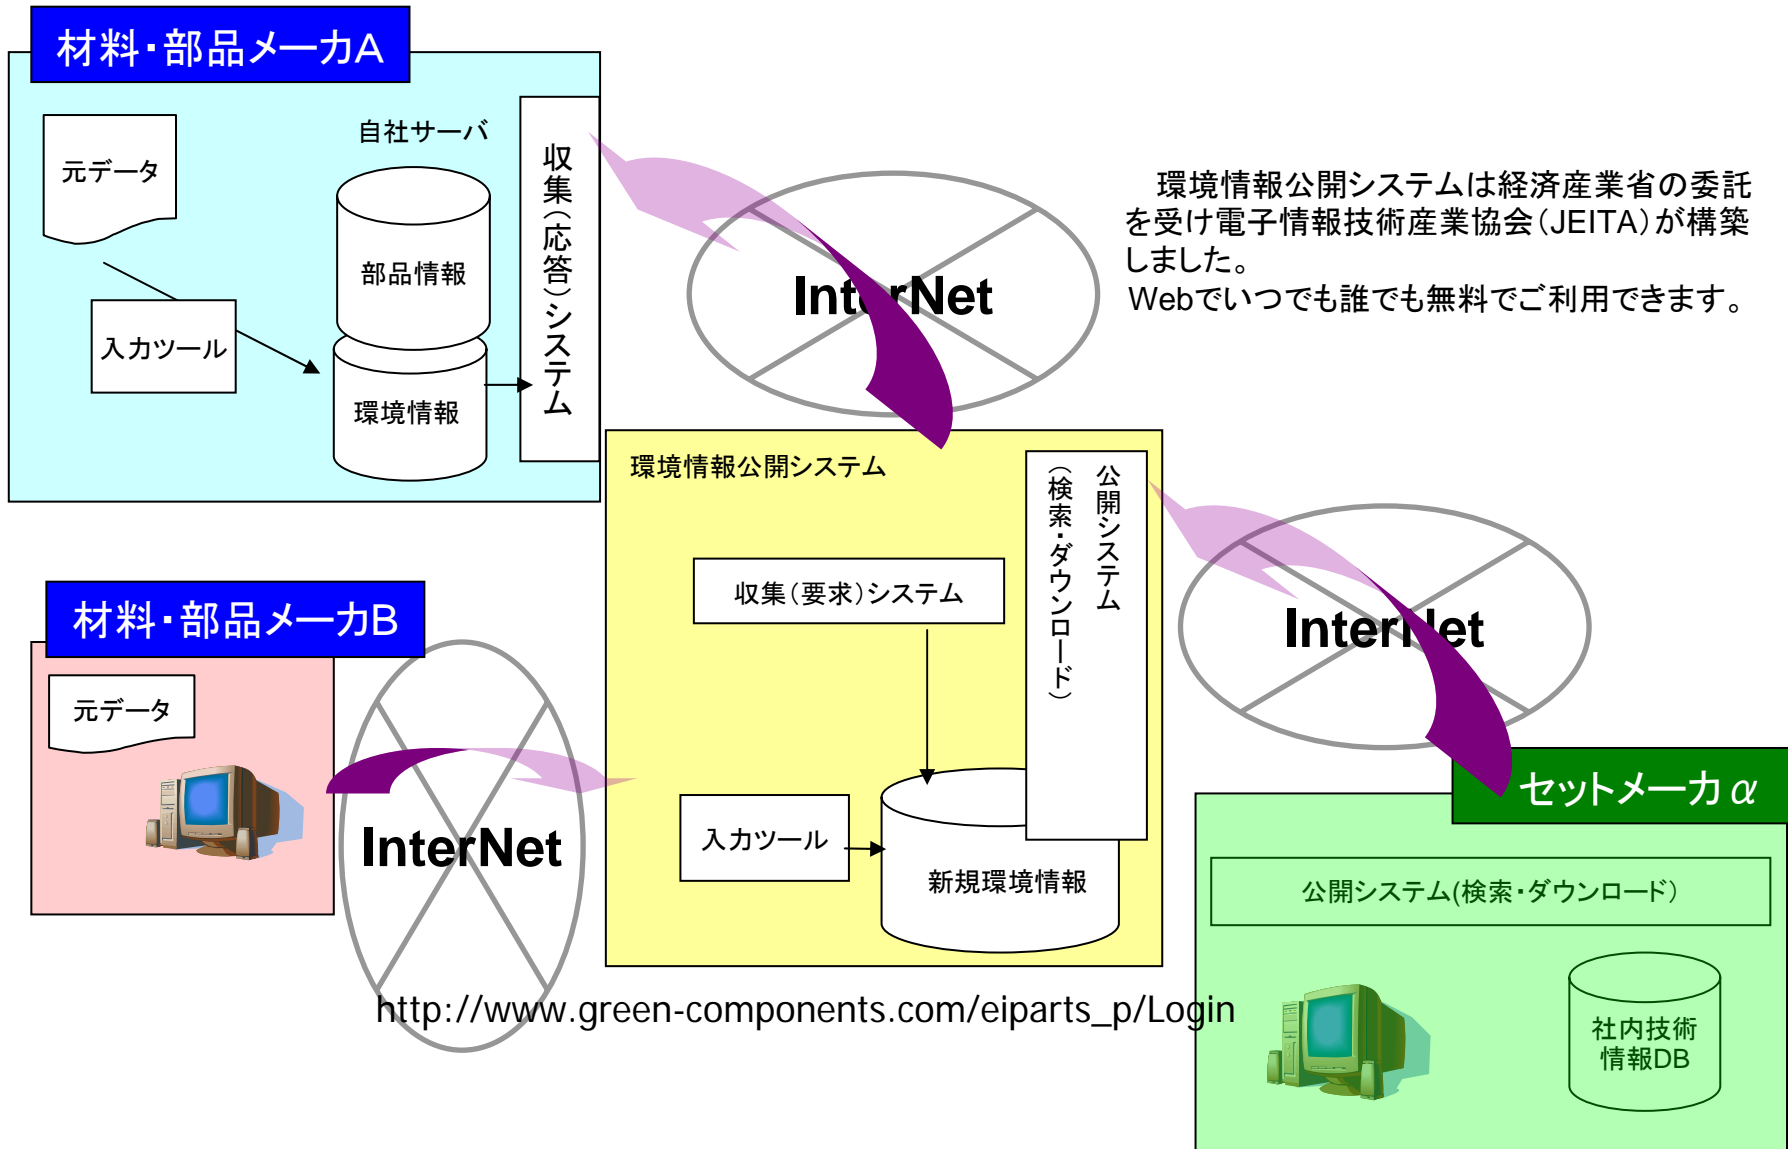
材料・部品メーカA

元データ

自社サーバ

部品情報

入力ツール

環境情報

収集（応答）システム

InterNet

環境情報公開システムは経済産業省の委託を受け電子情報技術産業協会（JEITA）が構築しました。
Webでいつでも誰でも無料でご利用できます。

環境情報公開システム

公開システム（検索・ダウンロード）

収集（要求）システム

入力ツール

新規環境情報

InterNet

材料・部品メーカB

元データ

InterNet

セットメーカα

公開システム(検索・ダウンロード)

社内技術情報DB

http://www.green-components.com/eiparts_p/Login